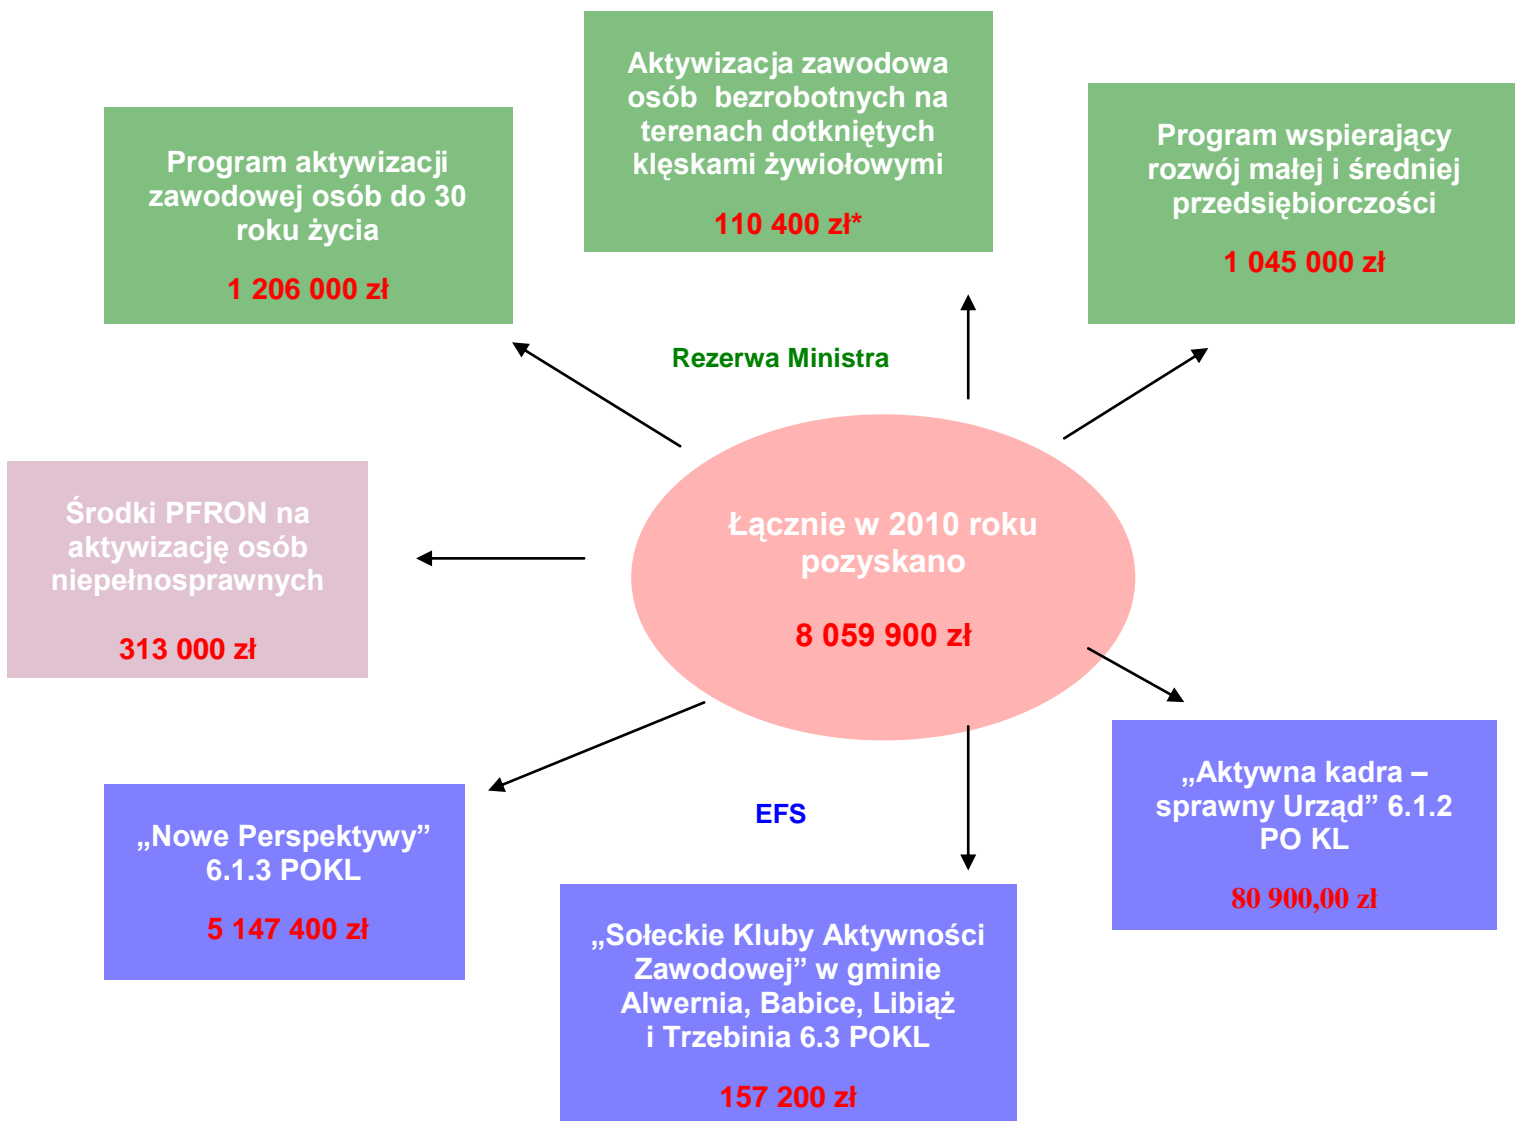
Aktywizacja zawodowa osób bezrobotnych na terenach dotkniętych klęskami żywiołowymi

110 400 zł*

Program aktywizacji zawodowej osób do 30 roku życia

1 206 000 zł

Program wspierający rozwój małej i średniej przedsiębiorczości

1 045 000 zł

Rezerwa Ministra

Środki PFRON na aktywizację osób niepełnosprawnych

313 000 zł

Łącznie w 2010 roku pozyskano

8 059 900 zł

„Aktywna kadra – sprawny Urząd” 6.1.2 PO KL

80 900,00 zł

„Nowe Perspektywy” 6.1.3 POKL

5 147 400 zł

EFS

„Sołeckie Kluby Aktywności Zawodowej” w gminie Alwernia, Babice, Libiąż i Trzebinia 6.3 POKL

157 200 zł